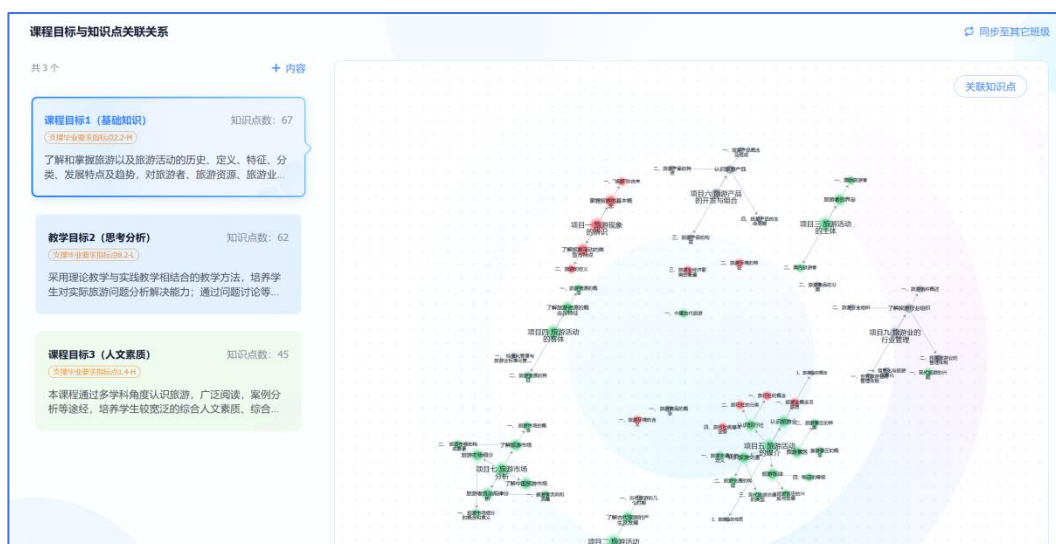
课程目标与知识点关联关系

同步至其它班级

共3个

+ 内容

关联知识点

课程目标1（基础知识）
知识点数：67
支撑毕业要求指标点2.2-M
了解和掌握旅游以及旅游活动的历史、定义、特征、分类、发展特点及趋势，对旅游者、旅游资源、旅游业...

教学目标2（思考分析）
知识点数：62
支撑毕业要求指标点8.2-L
采用理论教学与实践教学相结合的教学方法，培养学生对实际旅游问题分析解决能力；通过问题讨论等...

课程目标3（人文素质）
知识点数：45
支撑毕业要求指标点1.4-H
本课程通过多学科角度认识旅游，广泛阅读，案例分析等途径，培养学生较宽泛的综合人文素质、综合...

项目六 旅游产品的开发与组合

项目一 旅游现象的辨识

项目三 旅游活动的主体

项目四 旅游活动的客体

项目九 旅游业的行业管理

项目五 旅游活动的媒介

项目七 旅游市场分析

项目二 旅游活动

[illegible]